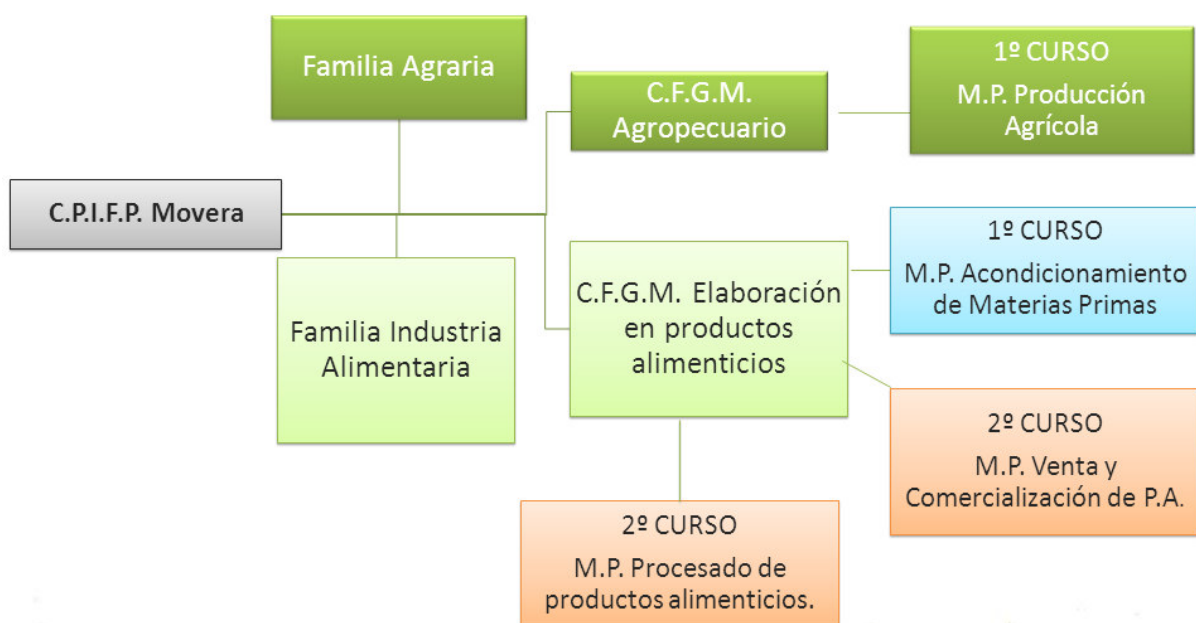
Familia Agraria

C.F.G.M. Agropecuario

1º CURSO
M.P. Producción Agrícola

C.P.I.F.P. Movera

Familia Industria Alimentaria

C.F.G.M. Elaboración en productos alimenticios

1º CURSO
M.P. Acondicionamiento de Materias Primas

2º CURSO
M.P. Venta y Comercialización de P.A.

2º CURSO
M.P. Procesado de productos alimenticios.